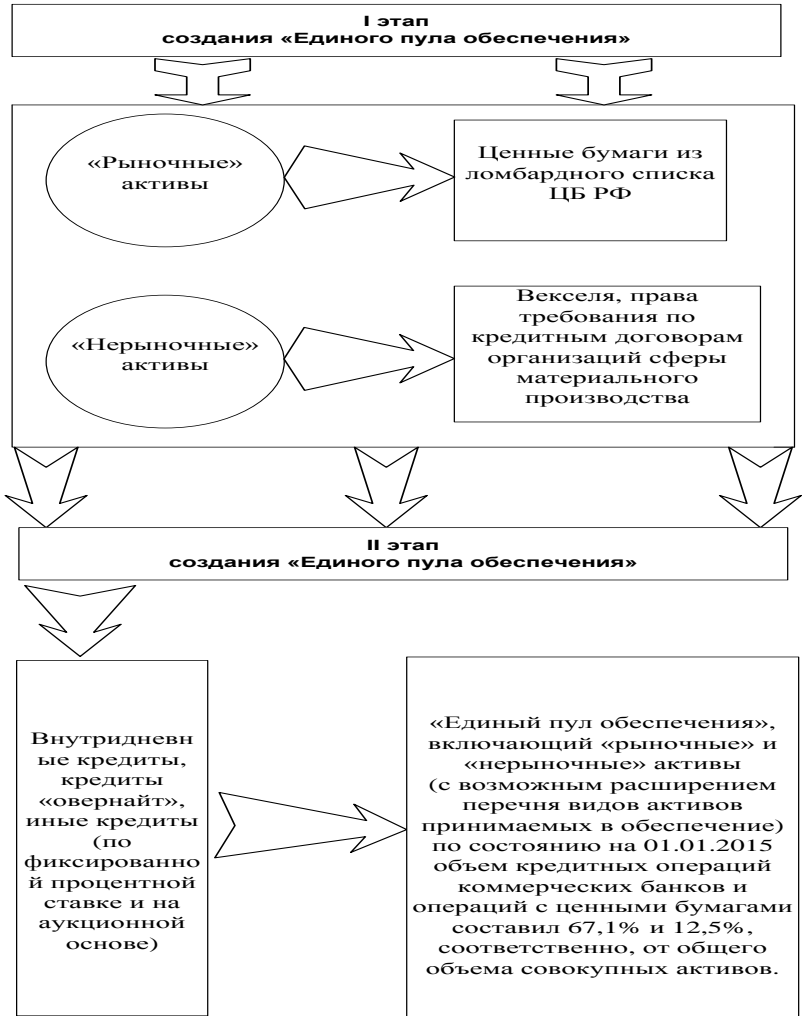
I этап
создания «Единого пула обеспечения»

«Рыночные» активы

Ценные бумаги из ломбардного списка ЦБ РФ

«Нерыночные» активы

Векселя, права требования по кредитным договорам организаций сферы материального производства

II этап
создания «Единого пула обеспечения»

Внутридневные кредиты, кредиты «овернайт», иные кредиты (по фиксированной процентной ставке и на аукционной основе)

«Единый пул обеспечения», включающий «рыночные» и «нерыночные» активы (с возможным расширением перечня видов активов принимаемых в обеспечение) по состоянию на 01.01.2015 объем кредитных операций коммерческих банков и операций с ценными бумагами составил 67,1% и 12,5%, соответственно, от общего объема совокупных активов.